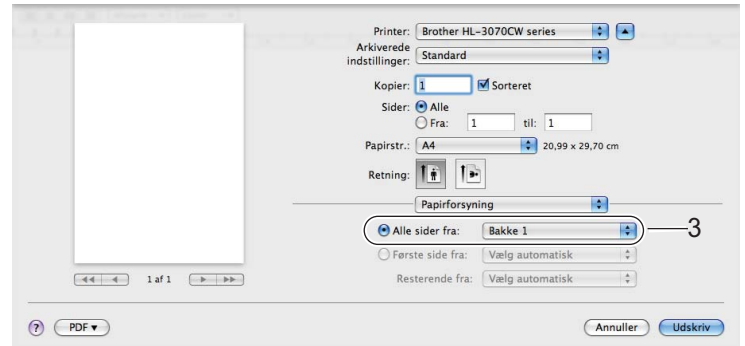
Printer: Brother HL-3070CW series
Arkiverede indstillinger: Standard
Kopier: 1 Sorteret
Sider: Alle
Fra: 1 til: 1
Papirstr.: A4 20,99 x 29,70 cm
Retning:
Papirforsyning
Alle sider fra: Bakke 1
3
Første side fra: Vælg automatisk
Resterende fra: Vælg automatisk
1 af 1
?
PDF ▾
Annuller
Udskriv